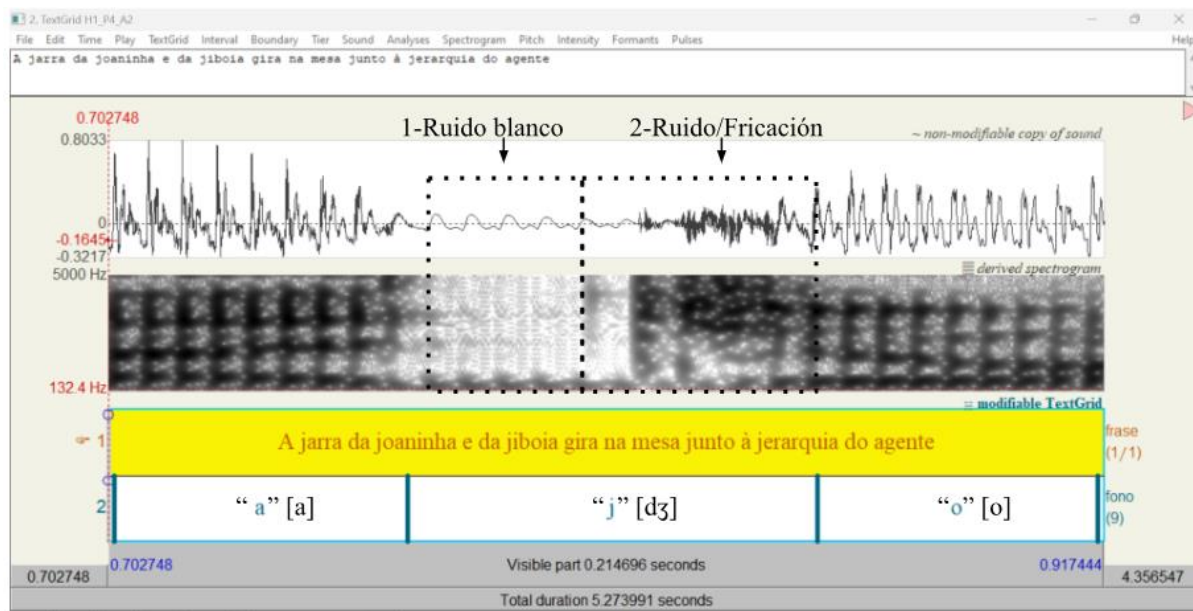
2. TextGrid H1_P4_A2
File Edit Time Play TextGrid Interval Boundary Tier Sound Analyses Spectrogram Pitch Intensity Formants Pulses Help
A jarra da joaninha e da jiboia gira na mesa junto à jerarquia do agente

0.702748
0.8033
1-Ruido blanco
2-Ruido/Fricación
~ non-modifiable copy of sound
0
-0.1645
-0.3217
5000 Hz
derived spectrogram
132.4 Hz
modifiable TextGrid
1
A jarra da joaninha e da jiboia gira na mesa junto à jerarquia do agente
frase (1/1)
2
" a" [a]
" j" [dʒ]
" o" [o]
fono (9)
0.702748
Visible part 0.214696 seconds
0.917444
0.702748
4.356547
Total duration 5.273991 seconds